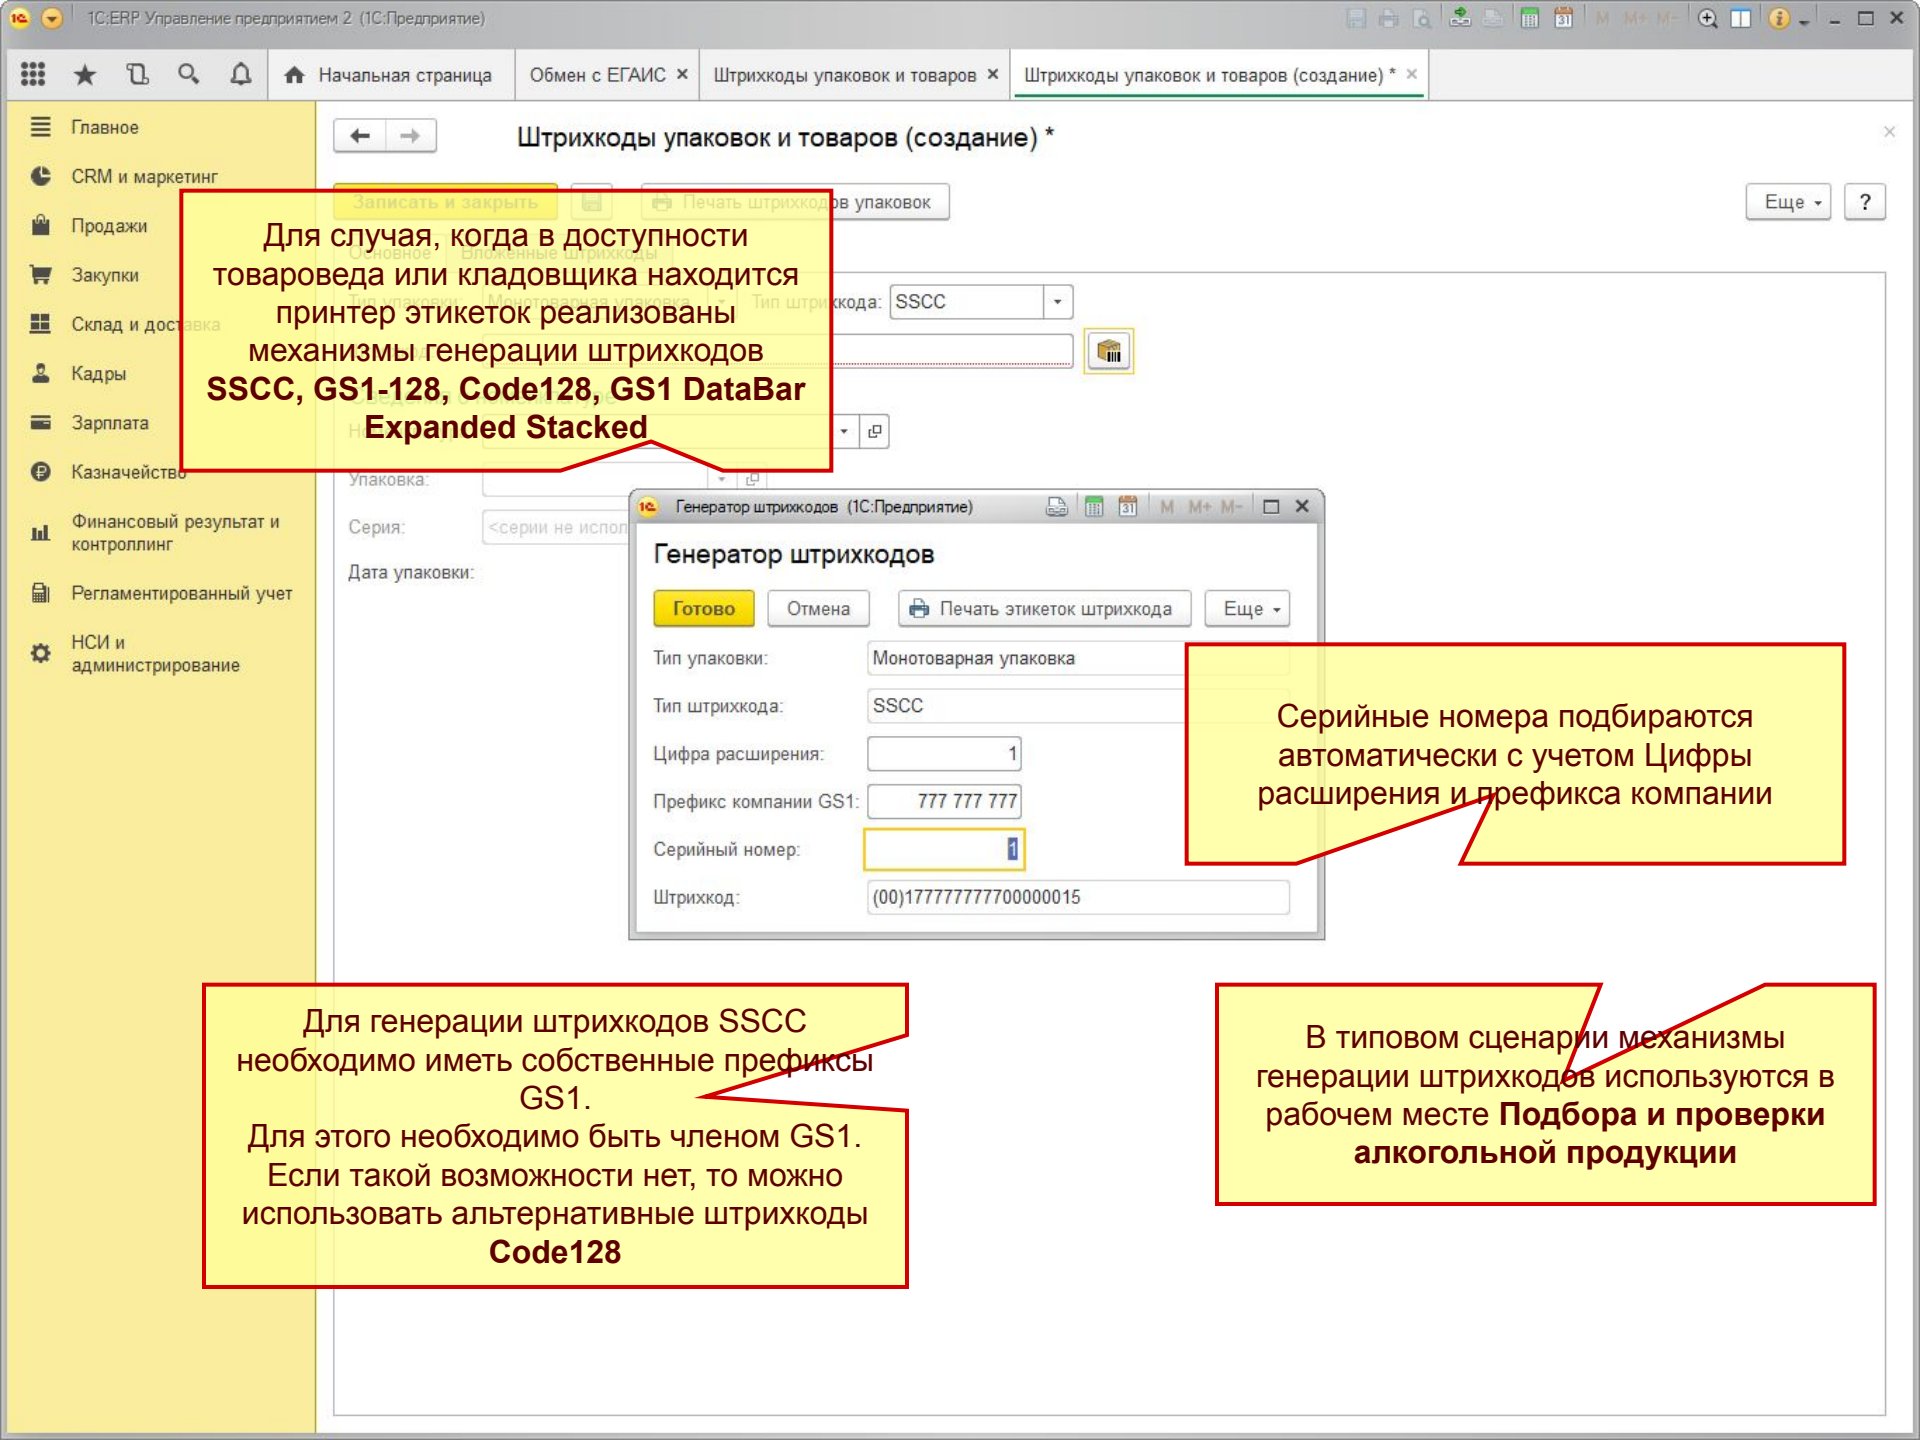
1С:ERP Управление предприятием 2 (1С:Предприятие)

Начальная страница | Обмен с ЕГАИС × | Штрихкоды упаковок и товаров × | Штрихкоды упаковок и товаров (создание) * ×

Главное
CRM и маркетинг
Продажи
Закупки
Склад и доставка
Кадры
Зарплата
Казначейство
Финансовый результат и контроллинг
Регламентированный учет
НСИ и администрирование

Штрихкоды упаковок и товаров (создание) *

Записать и закрыть | Печать штрихкодов упаковок | Еще | ?

Основное | Вложенные штрихкоды

Тип упаковки: Монотоварная упаковка | Тип штрихкода: SSCC

Упаковка:
Серия: <серии не используются>
Дата упаковки:

Для случая, когда в доступности товароведа или кладовщика находится принтер этикеток реализованы механизмы генерации штрихкодов **SSCC, GS1-128, Code128, GS1 DataBar Expanded Stacked**

Генератор штрихкодов (1С:Предприятие)

Генератор штрихкодов

Готово | Отмена | Печать этикеток штрихкода | Еще

Тип упаковки: Монотоварная упаковка
Тип штрихкода: SSCC
Цифра расширения: 1
Префикс компании GS1: 777 777 777
Серийный номер: 1
Штрихкод: (00)177777777700000015

Серийные номера подбираются автоматически с учетом Цифры расширения и префикса компании

Для генерации штрихкодов SSCC необходимо иметь собственные префиксы GS1.
Для этого необходимо быть членом GS1.
Если такой возможности нет, то можно использовать альтернативные штрихкоды **Code128**

В типовом сценарии механизмы генерации штрихкодов используются в рабочем месте **Подбора и проверки алкогольной продукции**